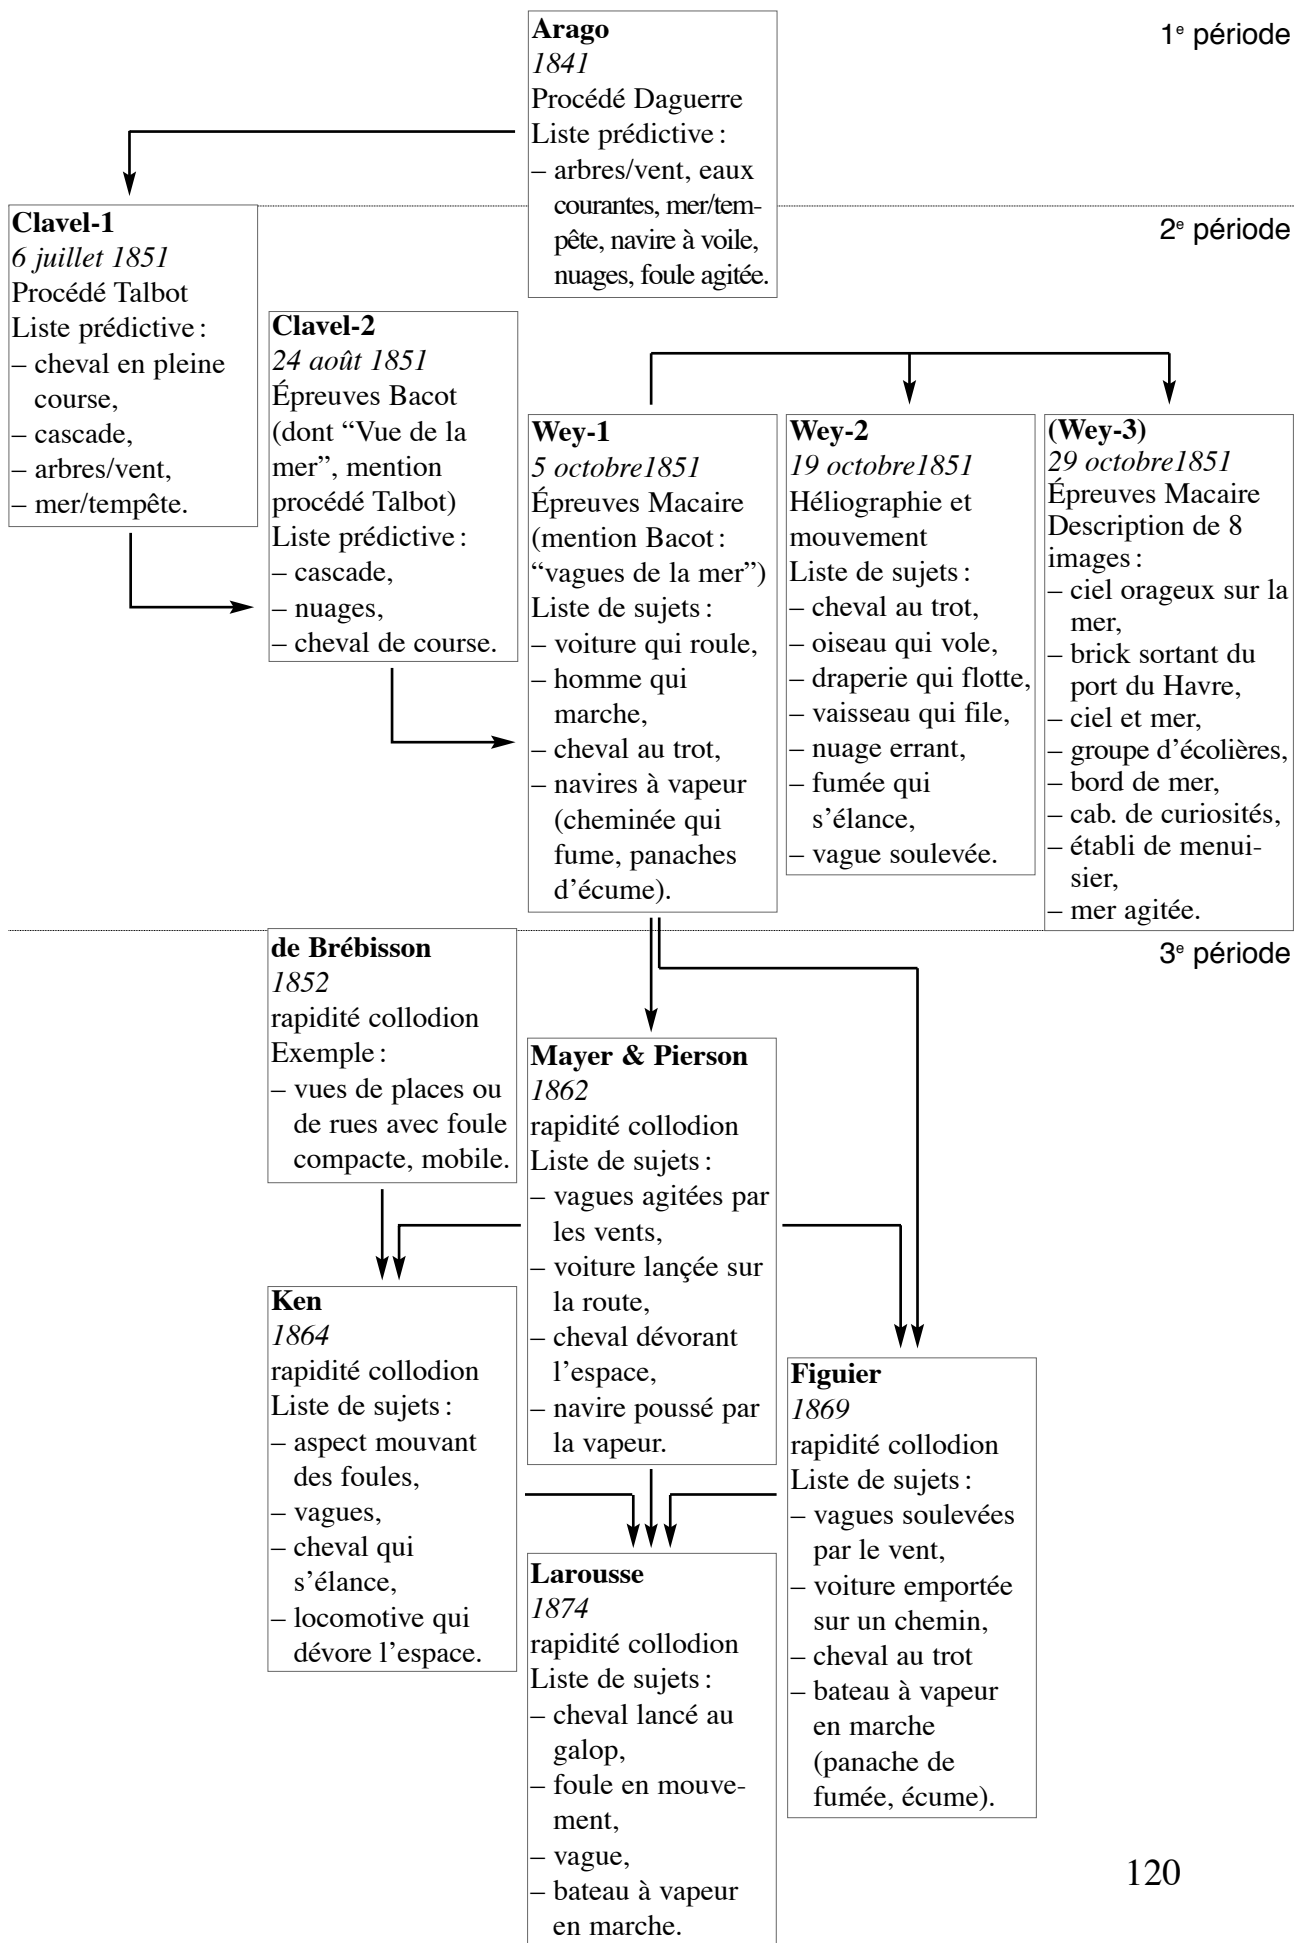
1$^e$ période

Arago
1841
Procédé Daguerre
Liste prédictive :
– arbres/vent, eaux courantes, mer/tempête, navire à voile, nuages, foule agitée.

2$^e$ période

Clavel-1
6 juillet 1851
Procédé Talbot
Liste prédictive :
– cheval en pleine course,
– cascade,
– arbres/vent,
– mer/tempête.

Clavel-2
24 août 1851
Épreuves Bacot (dont “Vue de la mer”, mention procédé Talbot)
Liste prédictive :
– cascade,
– nuages,
– cheval de course.

Wey-1
5 octobre1851
Épreuves Macaire (mention Bacot : “vagues de la mer”)
Liste de sujets :
– voiture qui roule,
– homme qui marche,
– cheval au trot,
– navires à vapeur (cheminée qui fume, panaches d’écume).

Wey-2
19 octobre1851
Héliographie et mouvement
Liste de sujets :
– cheval au trot,
– oiseau qui vole,
– draperie qui flotte,
– vaisseau qui file,
– nuage errant,
– fumée qui s’élance,
– vague soulevée.

(Wey-3)
29 octobre1851
Épreuves Macaire
Description de 8 images :
– ciel orageux sur la mer,
– brick sortant du port du Havre,
– ciel et mer,
– groupe d’écolières,
– bord de mer,
– cab. de curiosités,
– établi de menuisier,
– mer agitée.

3$^e$ période

de Brébisson
1852
rapidité collodion
Exemple :
– vues de places ou de rues avec foule compacte, mobile.

Mayer & Pierson
1862
rapidité collodion
Liste de sujets :
– vagues agitées par les vents,
– voiture lançée sur la route,
– cheval dévorant l’espace,
– navire poussé par la vapeur.

Ken
1864
rapidité collodion
Liste de sujets :
– aspect mouvant des foules,
– vagues,
– cheval qui s’élance,
– locomotive qui dévore l’espace.

Figuier
1869
rapidité collodion
Liste de sujets :
– vagues soulevées par le vent,
– voiture emportée sur un chemin,
– cheval au trot
– bateau à vapeur en marche (panache de fumée, écume).

Larousse
1874
rapidité collodion
Liste de sujets :
– cheval lancé au galop,
– foule en mouvement,
– vague,
– bateau à vapeur en marche.

120